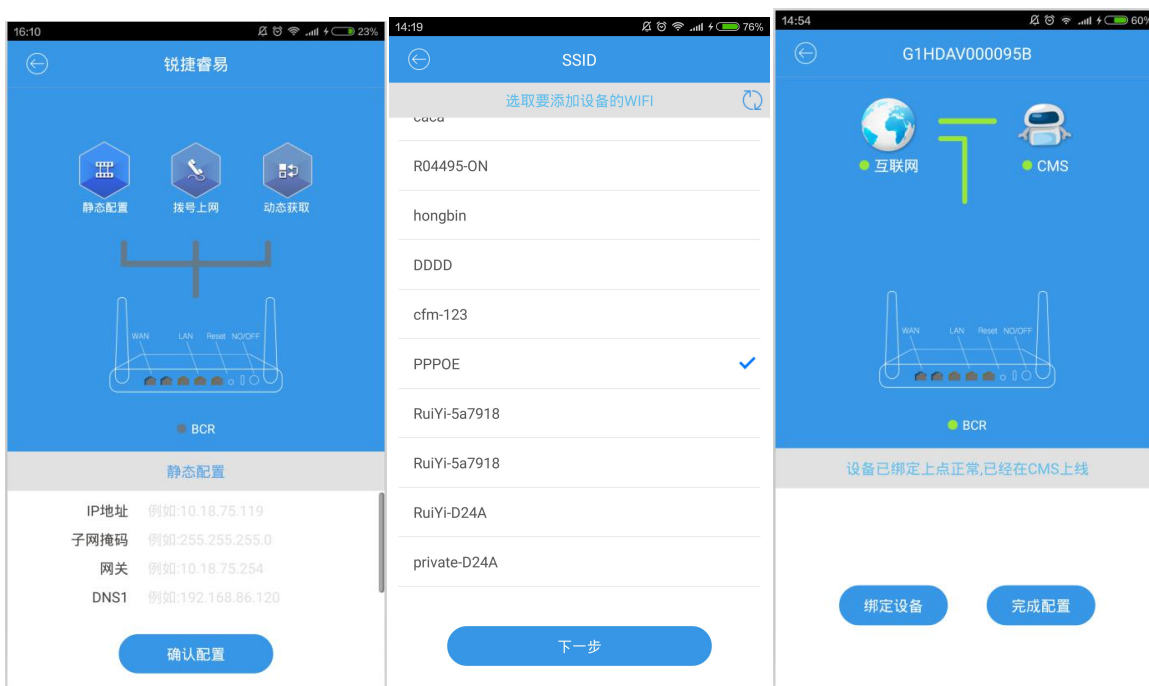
16:10 23%

锐捷睿易

静态配置 拨号上网 动态获取

WAN LAN Reset NO/OFF

BCR

静态配置

IP地址 例如:10.18.75.119
子网掩码 例如:255.255.255.0
网关 例如:10.18.75.254
DNS1 例如:192.168.86.120

确认配置

14:19 76%

SSID

选取要添加设备的WIFI

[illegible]

R04495-ON

hongbin

DDDD

cfm-123

PPPOE

RuiYi-5a7918

RuiYi-5a7918

RuiYi-D24A

private-D24A

下一步

14:54 60%

G1HDAV000095B

互联网 CMS

WAN LAN Reset NO/OFF

BCR

设备已绑定上点正常,已经在CMS上线

绑定设备 完成配置